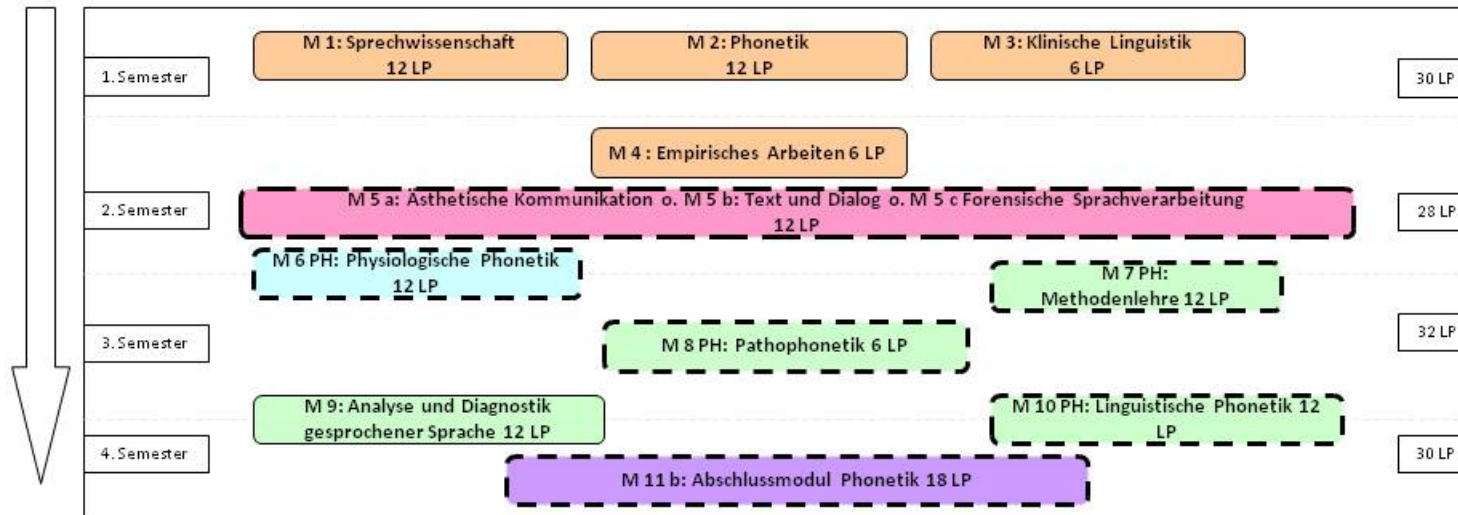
1. Semester

M 1: Sprechwissenschaft
12 LP

M 2: Phonetik
12 LP

M 3: Klinische Linguistik
6 LP

30 LP

M 4: Empirisches Arbeiten 6 LP

2. Semester

M 5 a: Ästhetische Kommunikation o. M 5 b: Text und Dialog o. M 5 c Forensische Sprachverarbeitung
12 LP

28 LP

M 6 PH: Physiologische Phonetik
12 LP

M 7 PH:
Methodenlehre 12 LP

3. Semester

M 8 PH: Pathophonetik 6 LP

32 LP

M 9: Analyse und Diagnostik gesprochener Sprache 12 LP

M 10 PH: Linguistische Phonetik 12 LP

4. Semester

M 11 b: Abschlussmodul Phonetik 18 LP

30 LP